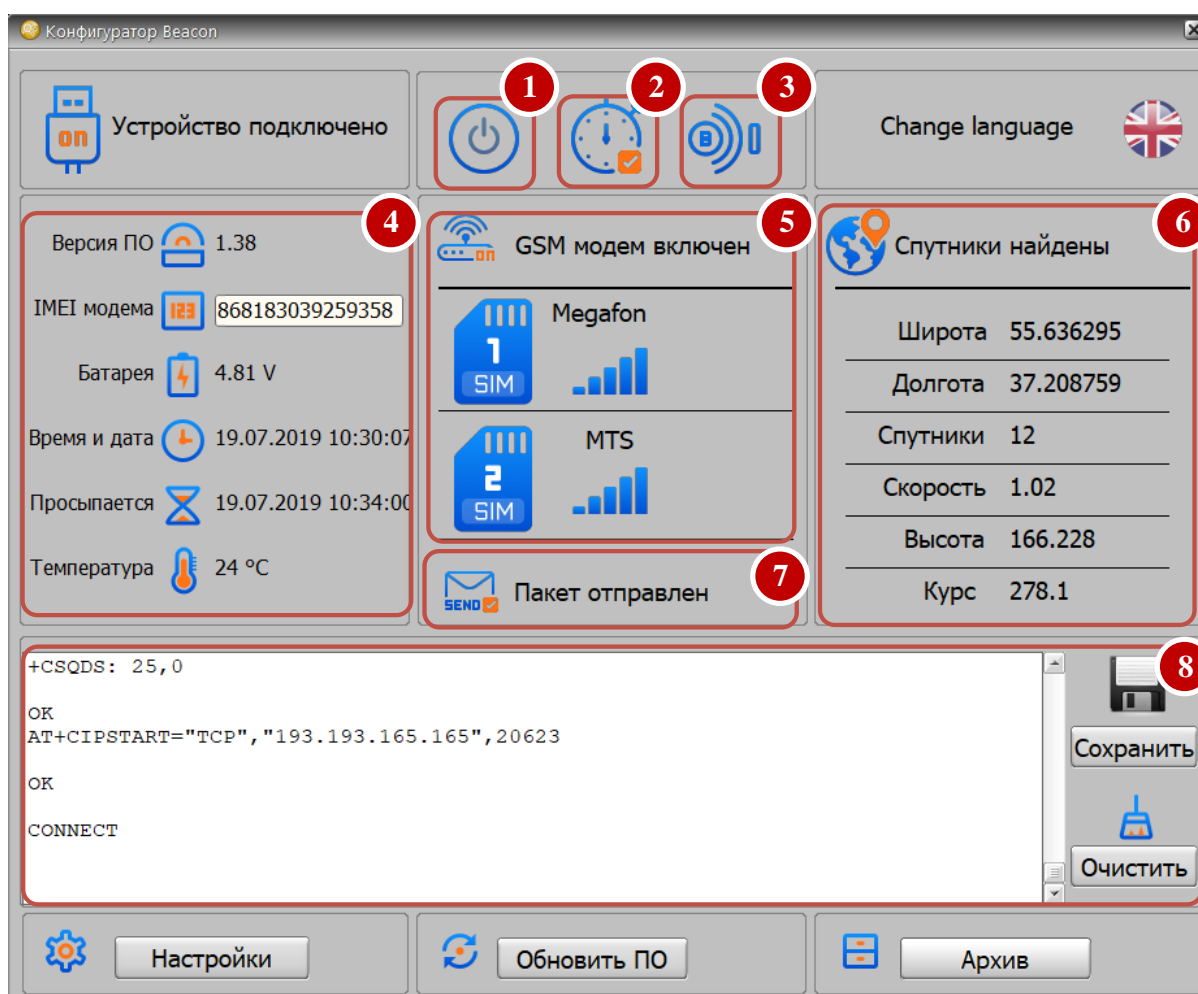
Конфигуратор Beacon

Устройство подключено

1 2 3

Change language

4

Версия ПО 1.38

IMEI модема 868183039259358

Батарея 4.81 V

Время и дата 19.07.2019 10:30:07

Просыпается 19.07.2019 10:34:00

Температура 24 °C

5

GSM модем включен

1 SIM Megafon

2 SIM MTS

6

Спутники найдены

| Широта | 55.636295 |
|---|---|
| Долгота | 37.208759 |
| Спутники | 12 |
| Скорость | 1.02 |
| Высота | 166.228 |
| Курс | 278.1 |

7

SEND Пакет отправлен

8

+CSQDS: 25,0

OK
AT+CIPSTART="TCP","193.193.165.165",20623

OK

CONNECT

Сохранить

Очистить

Настройки

Обновить ПО

Архив